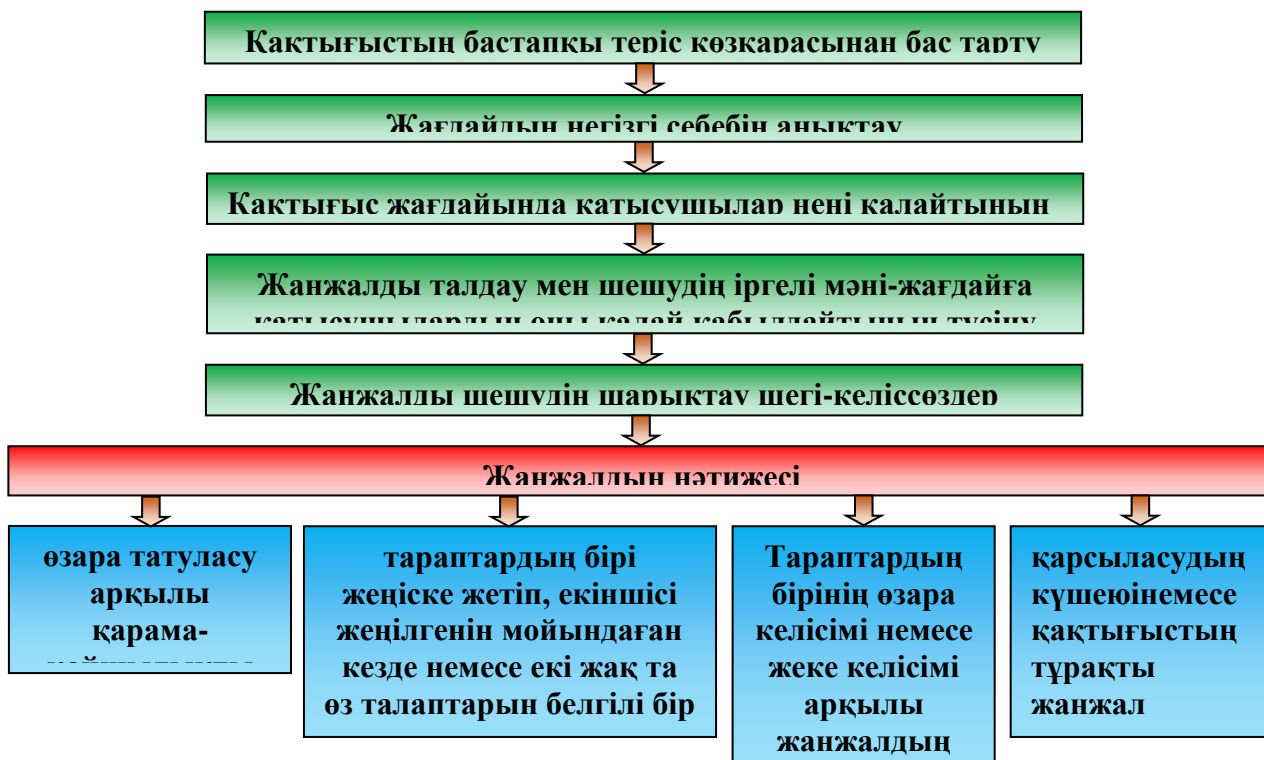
Қақтығыстың бастапқы теріс көзқарасынан бас тарту

Жағдайдың негізгі себебін анықтау

Қақтығыс жағдайында қатысушылар нені қалайтынын

Жанжалды талдау мен шешудің іргелі мәні-жағдайға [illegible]

Жанжалды шешудің шарықтау шегі-келіссөздер

Жанжалдың нәтижесі

өзара татуласу арқылы қарама- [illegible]

тараптардың бірі жеңіске жетіп, екіншісі жеңілгенін мойындаған кезде немесе екі жақ та өз талаптарын белгілі бір

Тараптардың бірінің өзара келісімі немесе жеке келісімі арқылы жанжалдың

қарсыласудың күшеюінемесе қақтығыстың тұрақты жанжал